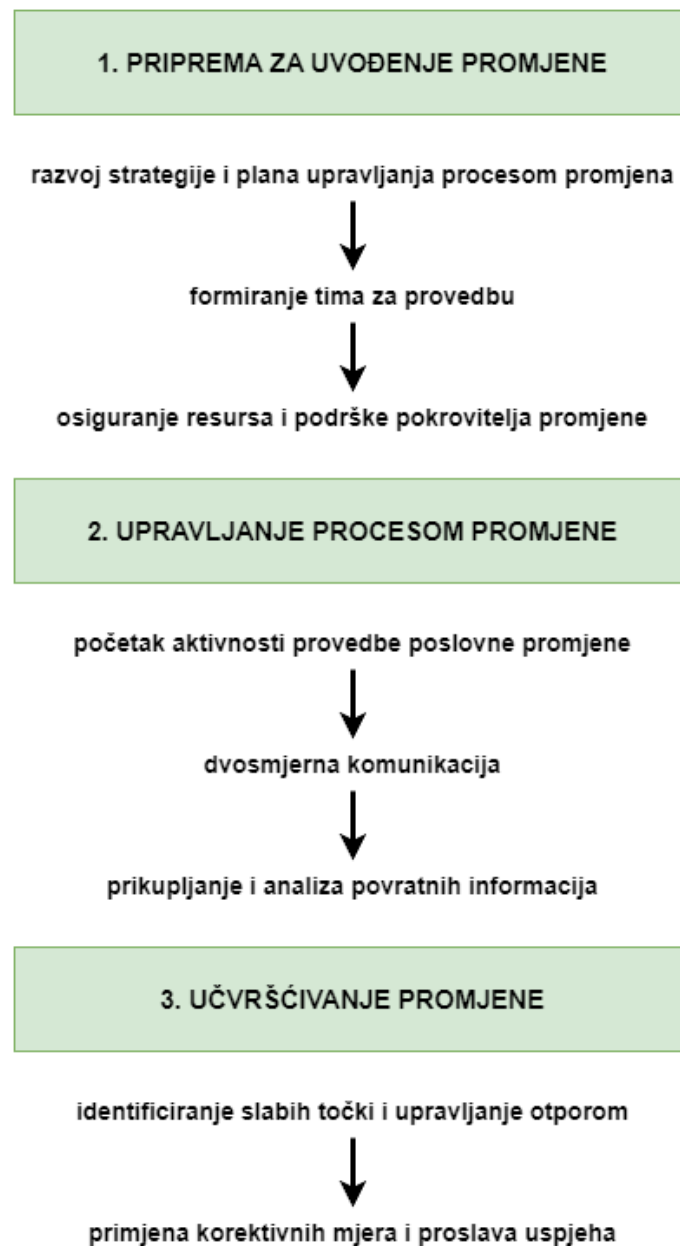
1. PRIPREMA ZA UVOĐENJE PROMJENE

razvoj strategije i plana upravljanja procesom promjena

formiranje tima za provedbu

osiguranje resursa i podrške pokrovitelja promjene

2. UPRAVLJANJE PROCESOM PROMJENE

početak aktivnosti provedbe poslovne promjene

dvosmjerna komunikacija

prikupljanje i analiza povratnih informacija

3. UČVRŠĆIVANJE PROMJENE

identificiranje slabih točki i upravljanje otporom

primjena korektivnih mjera i proslava uspjeha